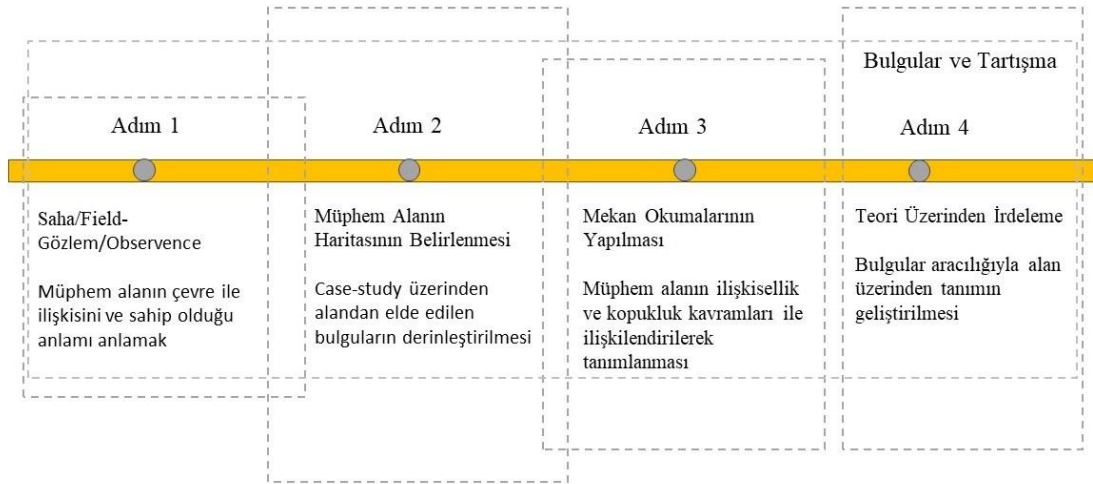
Bulgular ve Tartışma

Adım 1

Saha/Field-Gözlem/Observence

Müphem alanın çevre ile ilişkisini ve sahip olduğu anlamı anlamak

Adım 2

Müphem Alanın Haritasının Belirlenmesi

Case-study üzerinden alandan elde edilen bulguların derinleştirilmesi

Adım 3

Mekan Okumalarının Yapılması

Müphem alanın ilişkisellik ve kopukluk kavramları ile ilişkilendirilerek tanımlanması

Adım 4

Teori Üzerinden İrdeleme

Bulgular aracılığıyla alan üzerinden tanımın geliştirilmesi